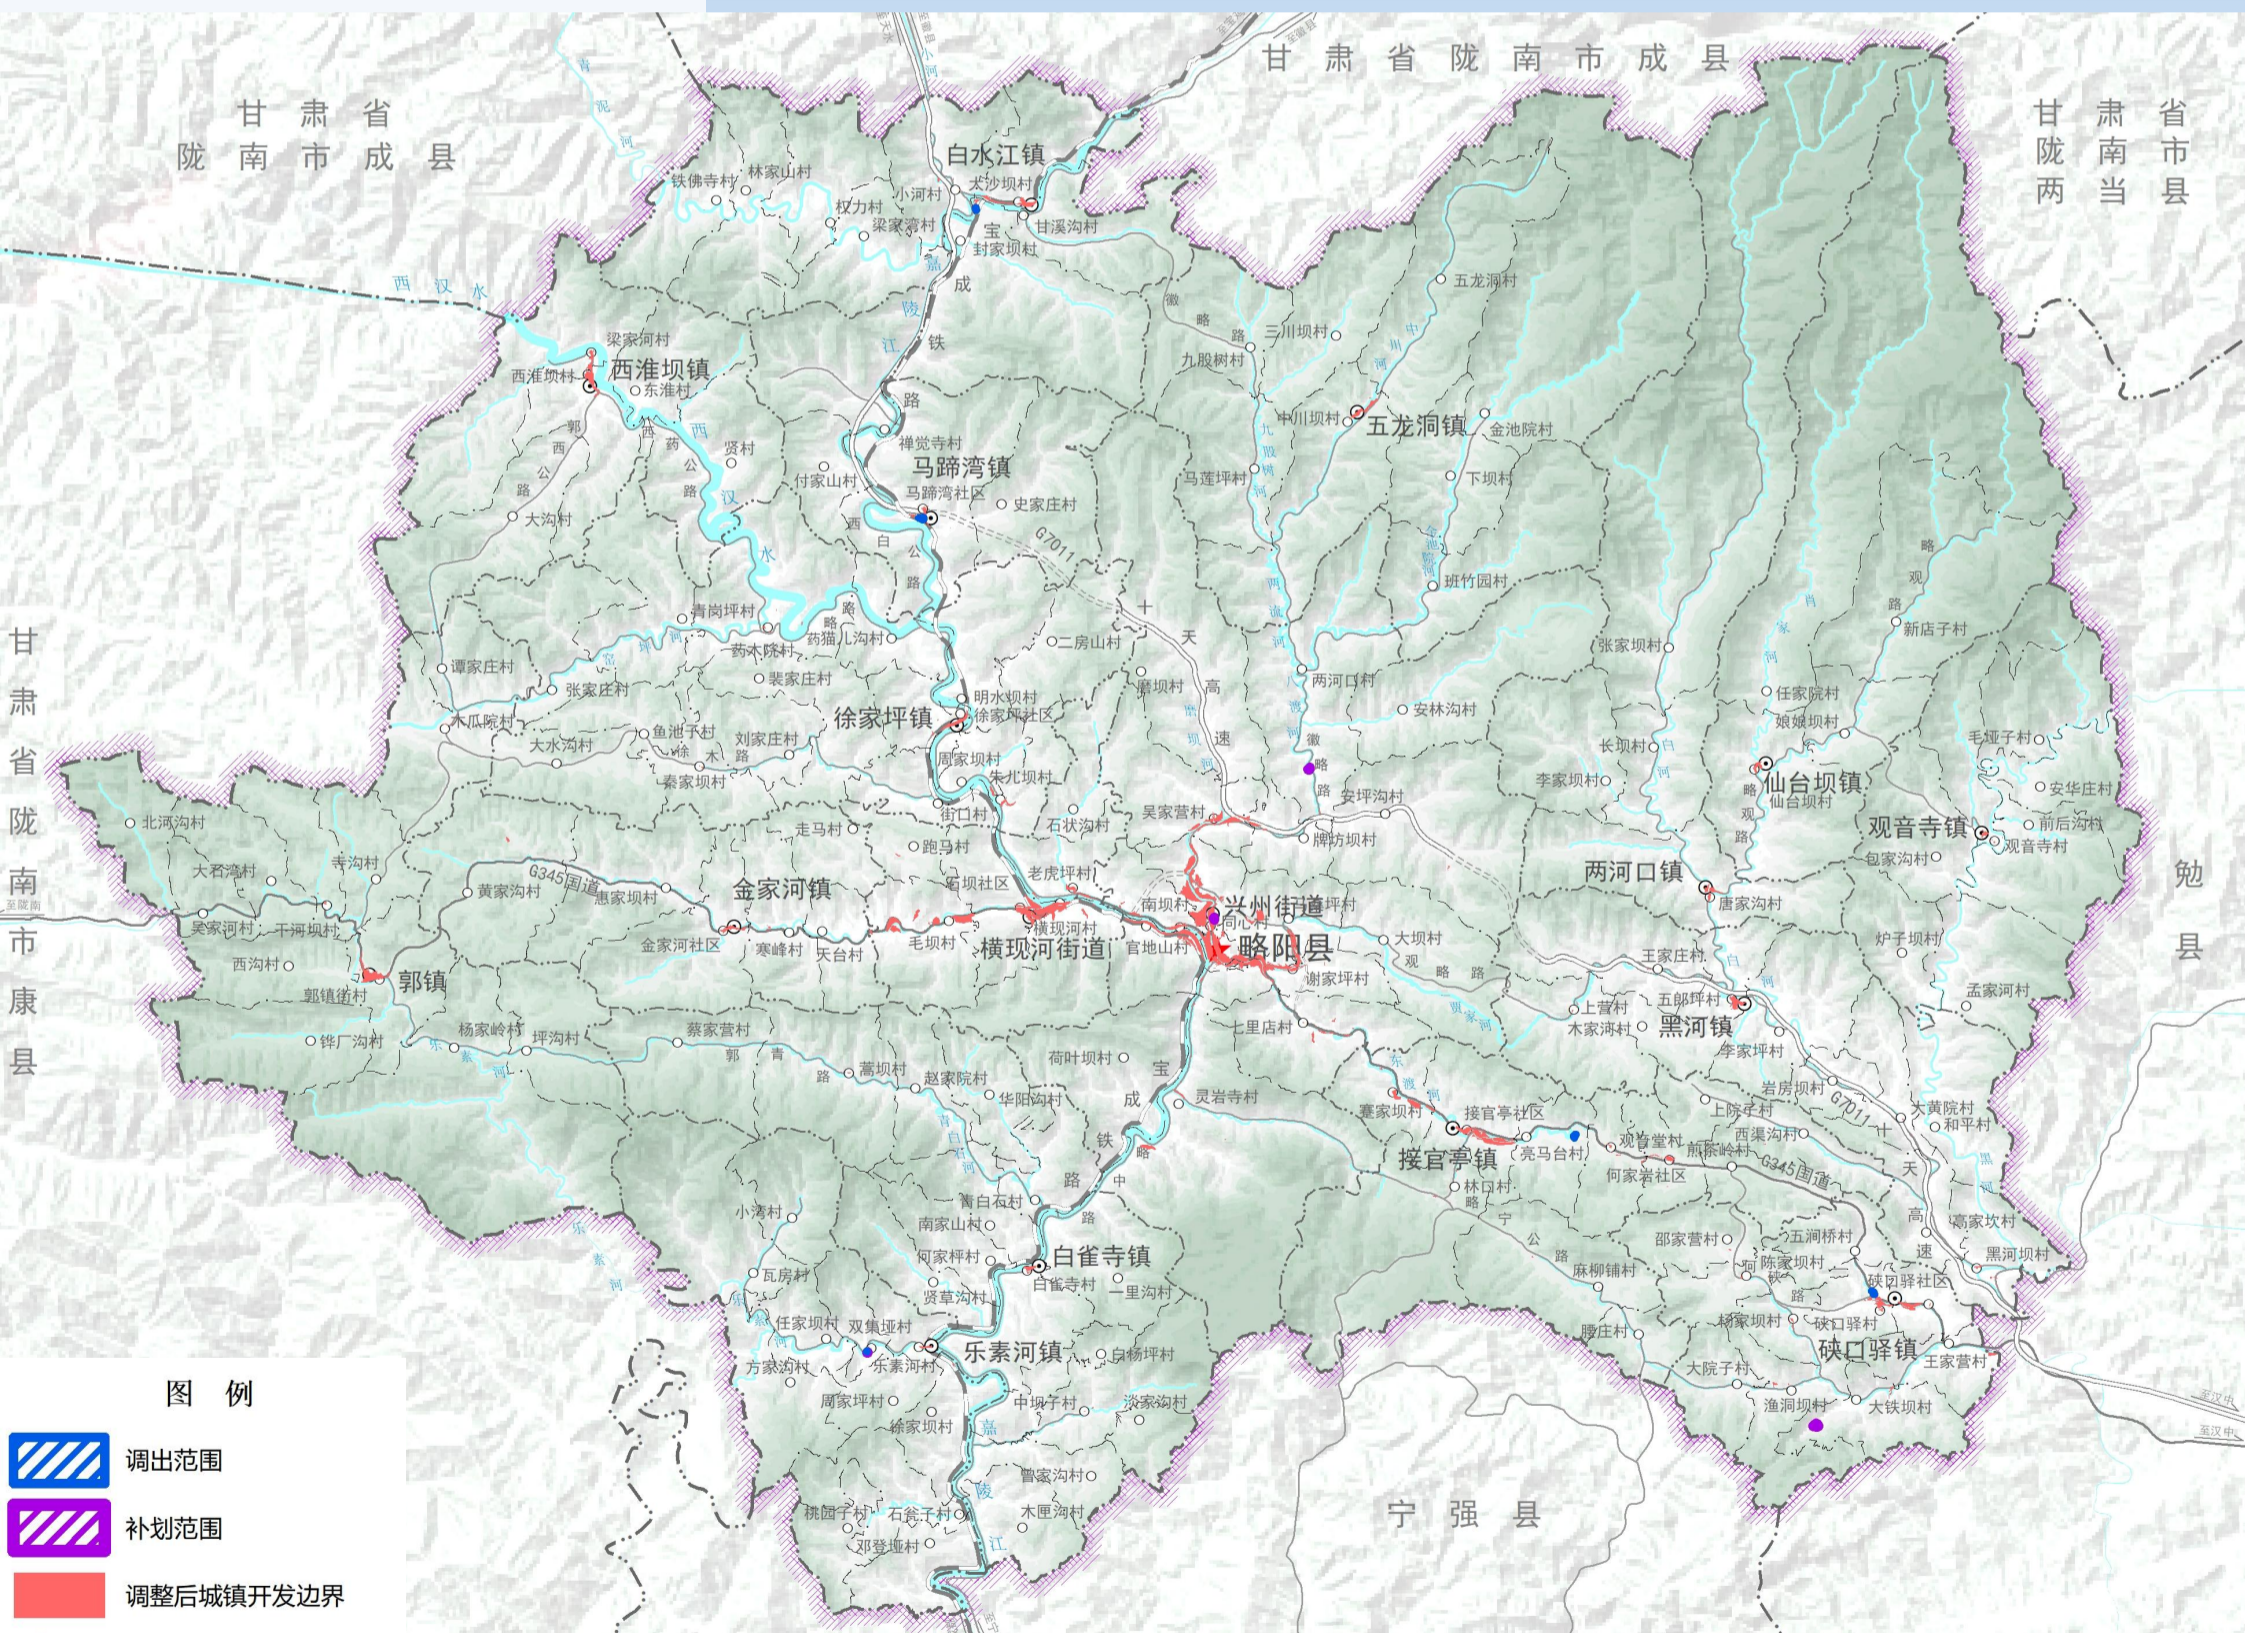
甘肃省陇南市成县

甘肃省
陇南市成县

甘肃省
陇南市
两当县

甘肃省陇南市康县

勉县

宁强县

白水江镇
西淮坝镇
马蹄湾镇
五龙洞镇
徐家坪镇
仙台坝镇
观音寺镇
两河口镇
金家河镇
兴州街道
略阳县
横现河街道
郭镇
黑河镇
接官亭镇
白雀寺镇
乐素河镇
硖口驿镇

铁佛寺村
林家山村
权力村
小河村
大沙坝村
甘溪沟村
梁家嘴村
封家坝村
梁家河村
西淮坝村
东淮村
贤村
禅觉寺村
付家山村
马蹄湾社区
史家庄村
大沟村
五龙洞村
三川坝村
九股树村
中川坝村
金池院村
马莲坪村
下坝村
班竹园村
青岗坪村
药木院村
药猫儿沟村
二房山村
裴家庄村
谭家庄村
张家庄村
木瓜院村
大水沟村
鱼洞子村
刘家庄村
秦家坝村
明水坝村
徐家坪社区
周家坝村
朱尤坝村
磨坝村
两河口村
安林沟村
张家坝村
任家院村
新店子村
娘娘坝村
毛垭子村
长坝村
李家坝村
仙台坝村
安华庄村
前后沟村
观音寺村
包家沟村
北河沟村
大石沟村
寺沟村
黄家沟村
惠家坝村
金家河社区
寒峰村
天台村
毛坝村
横现河村
走马村
街口村
跑马村
石坝社区
老虎坪村
石状沟村
吴家营村
安坪沟村
牌坊坝村
南坝村
同心
官地山村
大坝村
唐家沟村
炉子坝村
王家庄村
上营村
木家河村
五郎坪村
孟家河村
吴家河村
干河坝村
西沟村
郭镇街村
铧厂沟村
杨家岭村
坪沟村
蔡家营村
嵩坝村
赵家院村
荷叶坝村
华阳沟村
七里店村
谢家坪村
灵岩寺村
寨家坝村
接官亭社区
亮马台村
观音堂村
何家岩社区
前院岭村
西渠沟村
上院岭村
岩房坝村
李家坪村
大黄院村
和平村
高家坎村
黑河坝村
林口村
麻柳铺村
邵家营村
五洞桥村
陈家坝村
硖口驿社区
杨家坝村
硖口驿村
王家营村
腰庄村
大院子村
渔洞坝村
大铁坝村
小湾村
南家山村
黄白石村
何家坪村
白雀寺村
一里沟村
瓦房村
贤草沟村
任家坝村
双集坝村
乐素河村
方家沟村
白杨坪村
周家坪村
徐家坝村
中坝子村
涝家沟村
曹家沟村
桃园子村
石瓮子村
木匣沟村
邓登垭村

西汉水
G7011
G345国道
宝成铁路
徽略路
十天高速
略观路
郭青路
宁公路
郭西公路
西白路
嘉陵江
乐素河

图例
调出范围
补划范围
调整后城镇开发边界